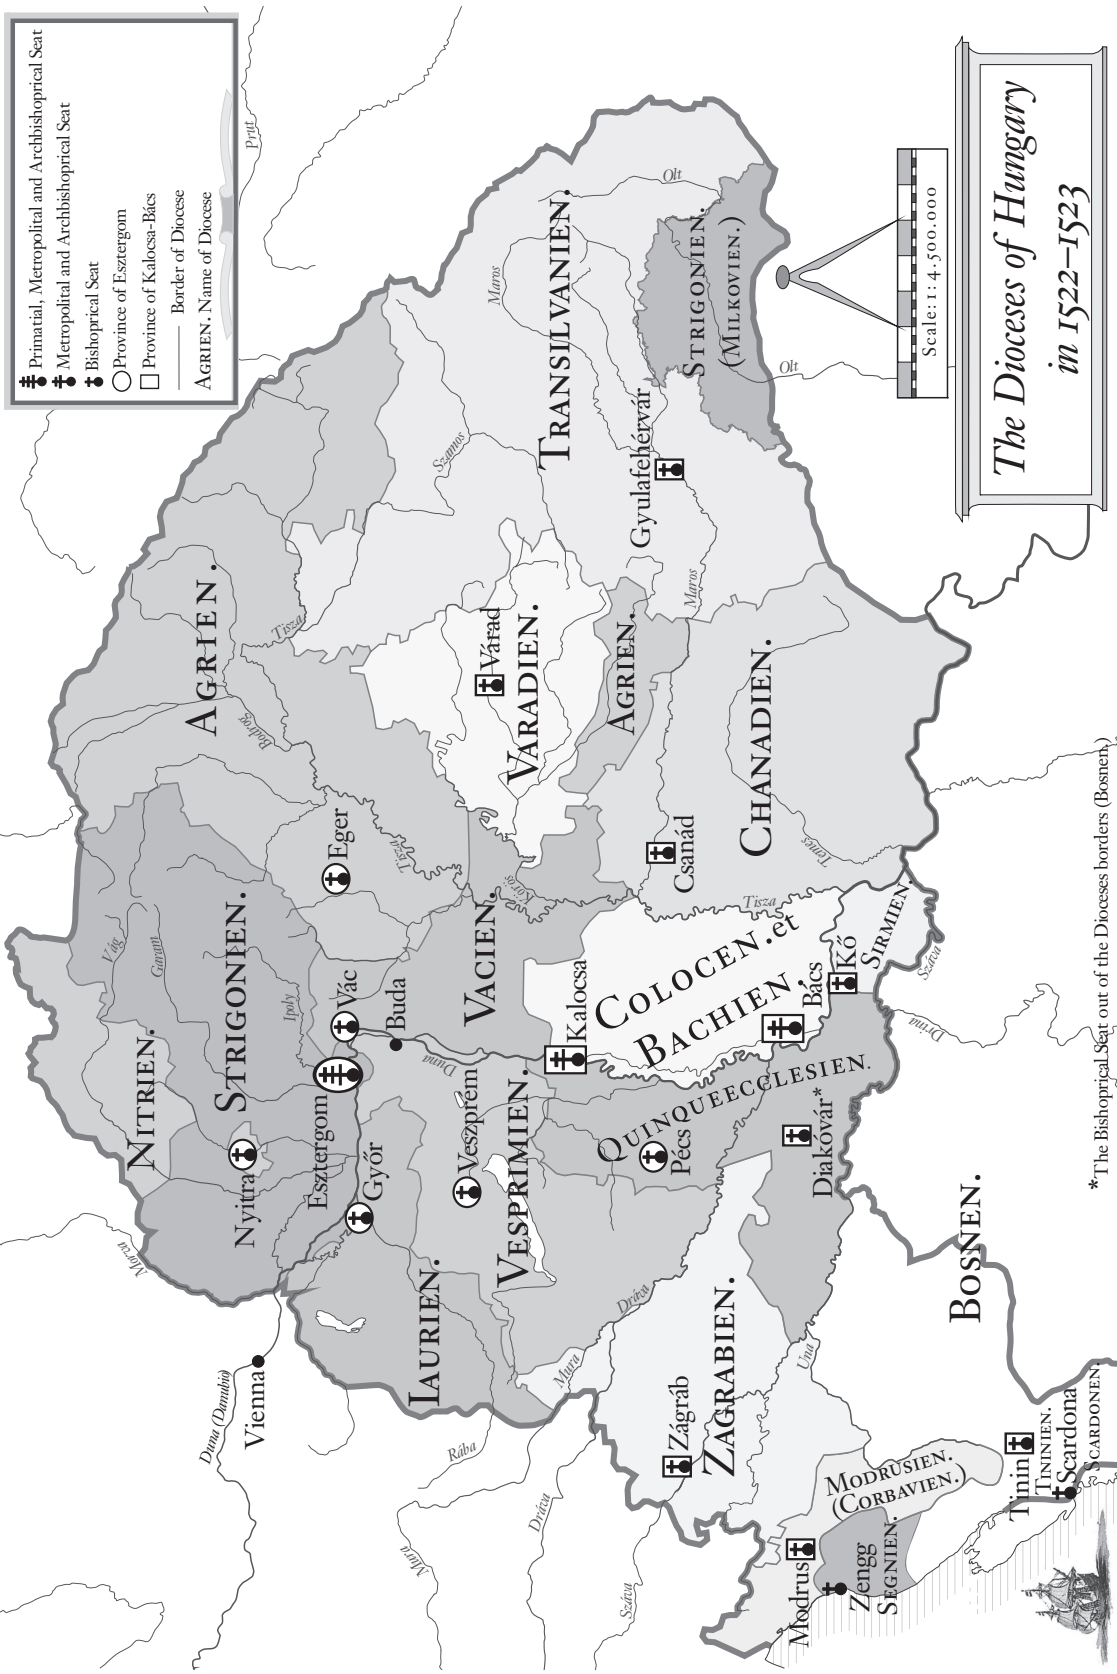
Primatial, Metropolital and Archbishoprical Seat
Metropolital and Archbishoprical Seat
Bishoprical Seat
Province of Esztergom
Province of Kalocsa-Bács
Border of Diocese
AGRIEN. Name of Diocese

The Dioceses of Hungary in 1522–1523

Scale: 1 : 4.500.000

Prut
Olt
Olt
Maros
Maros
Szamos
Tisza
Tisza
Bodrog
Körös
Tisza
Temes
Száva
Drina
Duna
Ipoly
Garam
Vág
Morva
Duna (Danubio)
Rába
Mura
Dráva
Una
Dráva
Mura
Száva

TRANSILVANIEN.
STRIGONIEN. (MILKOVIEN.)
Gyulafehérvár
AGRIEN.
VARADIEN.
Várad
AGRIEN.
CHANADIEN.
Csanád
Eger
STRIGONIEN.
NITRIEN.
Nyitra
Esztergom
Vác
Buda
VACIEN.
COLOCEN. et BACHIEN.
Kalocsa
Bács
Kő
SIRMIEN.
Győr
Veszprém
VESPRIMIEN.
QUINQUEECCLESIEN.
Pécs
Diakóvár*
IAURIEN.
Vienna
ZAGRABIEN.
Zágráb
BOSNEN.
MODRUSIEN. (CORBAVIEN.)
Modrus
Zengg
SEGNIEN.
Tinin
TININIEN.
Scardona
SCARDONEN.

*The Bishoprical Seat out of the Dioceses borders (Bosnen.)